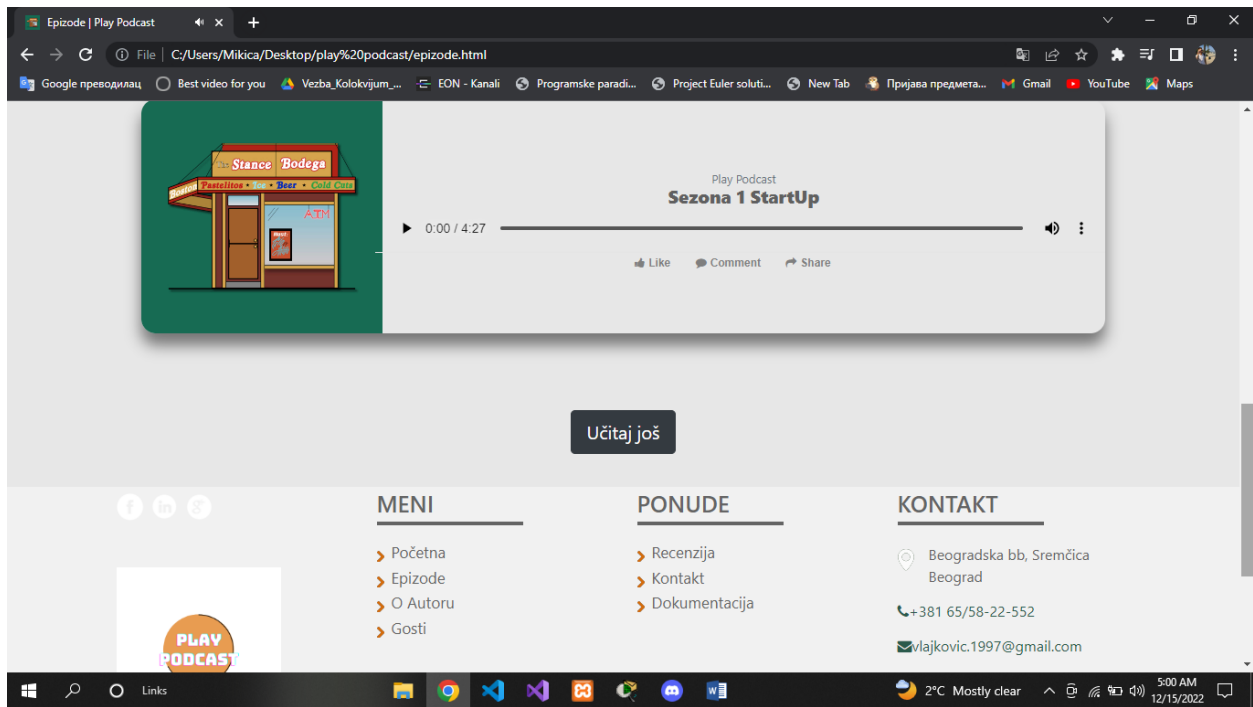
Epizode | Play Podcast

File | C:/Users/Mikica/Desktop/play%20podcast/epizode.html

Google преводилац  Best video for you  Vezba_Kolokvijum_...  EON - Kanali  Programske paradi...  Project Euler soluti...  New Tab  Пријава предмета...  Gmail  YouTube  Maps

Stance Bodega
Boston Pastelitos • Tea • Beer • Cold Cuts
ATM

Play Podcast
Sezona 1 StartUp

0:00 / 4:27

Like  Comment  Share

Učitaj još

MENI
Početna
Epizode
O Autoru
Gosti

PONUDE
Recenzija
Kontakt
Dokumentacija

KONTAKT
Beogradska bb, Sremčica Beograd
+381 65/58-22-552
vlajkovic.1997@gmail.com

PLAY PODCAST

Links

2°C Mostly clear

5:00 AM
12/15/2022